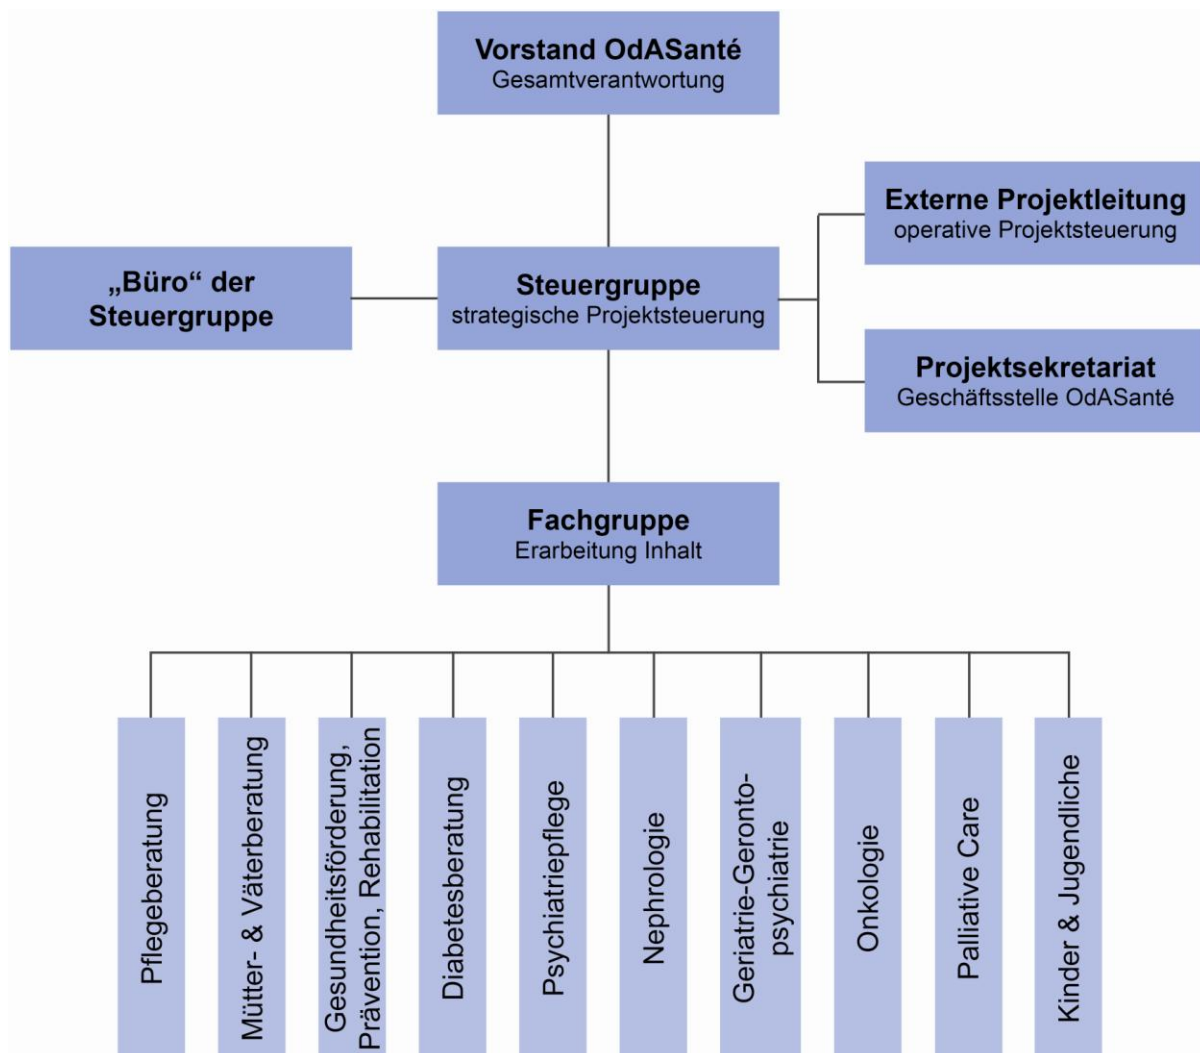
**Vorstand OdASanté**
Gesamtverantwortung

**Externe Projektleitung**
operative Projektsteuerung

**„Büro“ der Steuergruppe**

**Steuergruppe**
strategische Projektsteuerung

**Projektsekretariat**
Geschäftsstelle OdASanté

**Fachgruppe**
Erarbeitung Inhalt

Pflegeberatung

Mütter- & Väterberatung

Gesundheitsförderung, Prävention, Rehabilitation

Diabetesberatung

Psychiatriepflege

Nephrologie

Geriatrie-Geronto-psychiatrie

Onkologie

Palliative Care

Kinder & Jugendliche